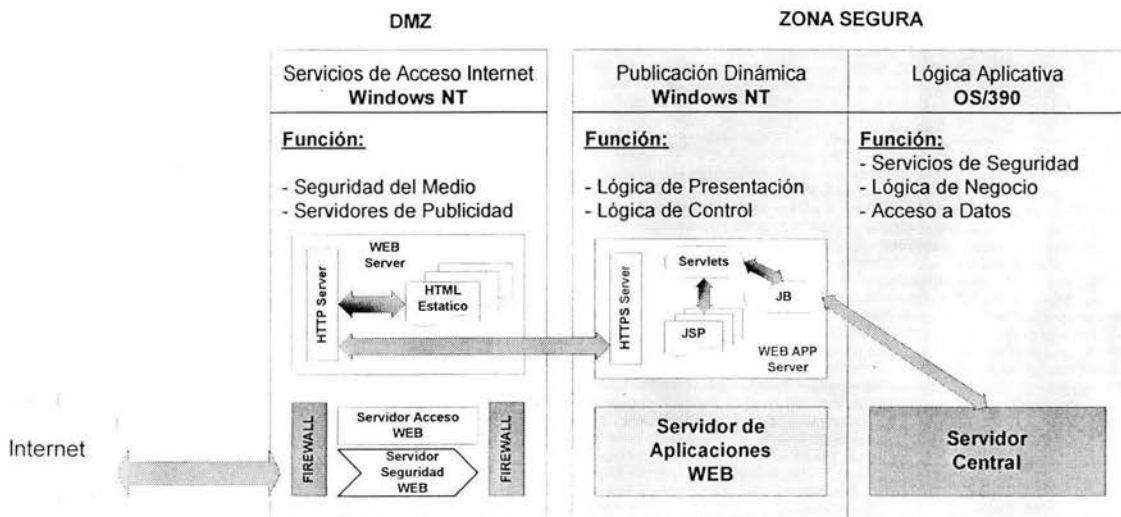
DMZ

ZONA SEGURA

Servicios de Acceso Internet
Windows NT

Función:

- Seguridad del Medio
- Servidores de Publicidad

WEB Server

HTTP Server

HTML Estatico

Publicación Dinámica
Windows NT

Función:

- Lógica de Presentación
- Lógica de Control

HTTPS Server

Servlets

JB

JSP

WEB APP Server

Lógica Aplicativa
OS/390

Función:

- Servicios de Seguridad
- Lógica de Negocio
- Acceso a Datos

Internet

FIREWALL

Servidor Acceso WEB

Servidor Seguridad WEB

FIREWALL

Servidor de Aplicaciones WEB

Servidor Central